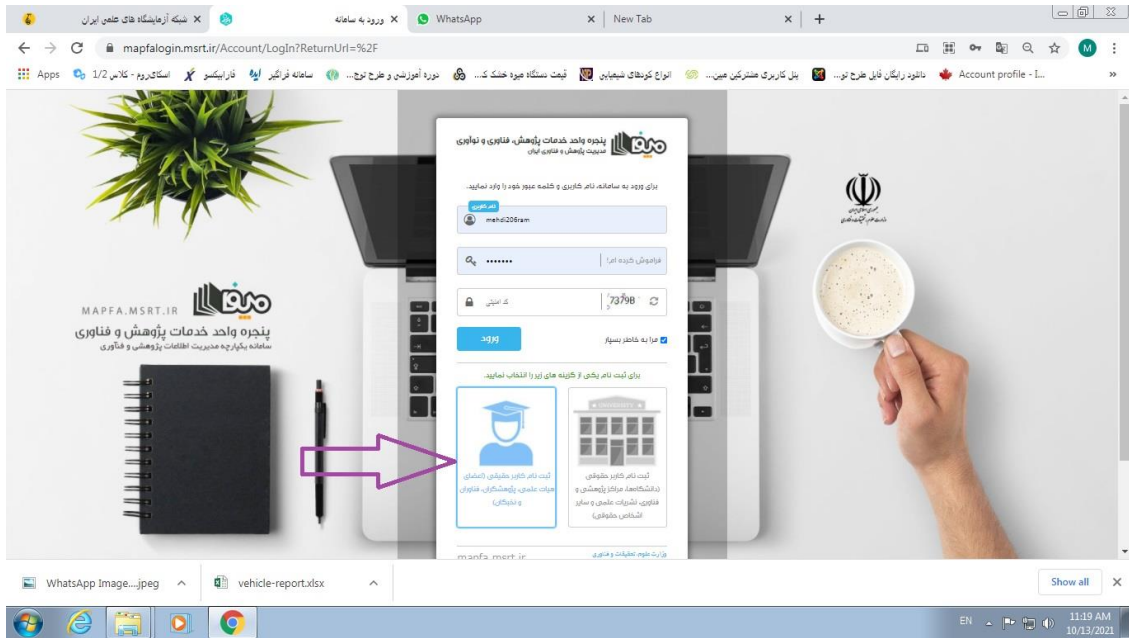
شبکه آزمایشگاه های علمی ایران ×
ورود به سامانه ×
WhatsApp ×
New Tab ×
+

mapfalogin.msrt.ir/Account/LogIn?ReturnUrl=%2F

Apps
کلاس 1/2 - اسکای‌روم
فرابیکسو
سامانه فراگیر ایوا
دوره آموزشی و طرح ترویج...
قیمت دستگاه میوه خشک ک...
انواع کودهای شیمیایی
پنل کاربری مشترکین مبین...
دانلود رایگان فایل طرح تو...
Account profile - I...

MAPFA.MSRT.IR
مپفا
پنجره واحد خدمات پژوهش و فناوری
سامانه یکپارچه مدیریت اطلاعات پژوهشی و فناوری

مپفا
پنجره واحد خدمات پژوهش، فناوری و نوآوری
مدیریت پژوهش و فناوری ایران

برای ورود به سامانه، نام کاربری و کلمه عبور خود را وارد نمایید.

نام کاربری
mehdi206ram

فراموش کرده ام
•••••••

کد امنیتی
7379B

مرا به خاطر بسپار
ورود

برای ثبت نام یکی از گزینه های زیر را انتخاب نمایید.

ثبت نام کاربر حقوقی (دانشگاهها، مراکز پژوهشی و فناوری، نشریات علمی و سایر اشخاص حقوقی)

ثبت نام کاربر حقیقی (اعضای هیات علمی، پژوهشگران، فناوران و نخبگان)

mapfa.msrt.ir
وزارت علوم، تحقیقات و فناوری

WhatsApp Image....jpeg
vehicle-report.xlsx
Show all

EN
11:19 AM
10/13/2021